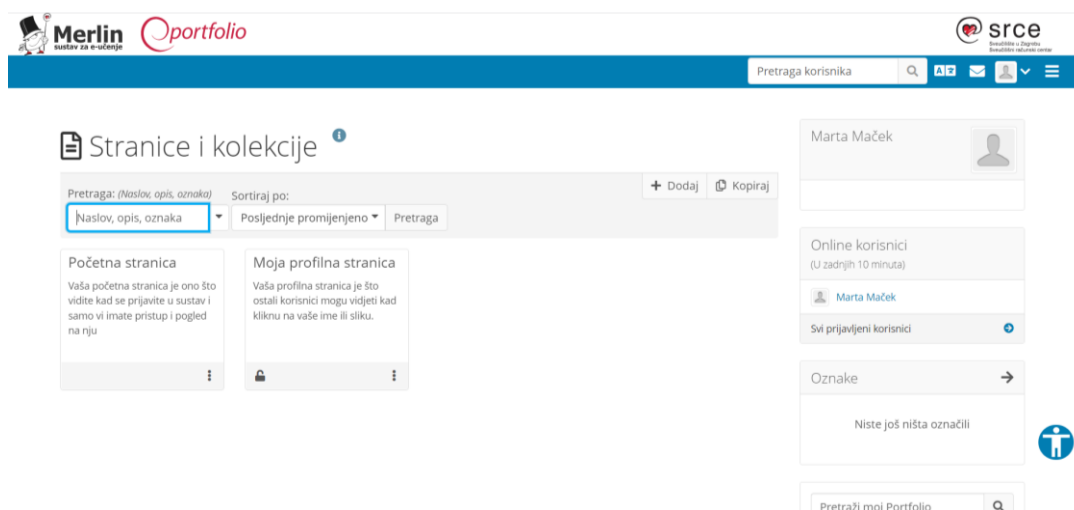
Merlin
sustav za e-učenje
portfolio

srce
Sveučilište u Zagrebu Sveučilišni računski centar

Pretraga korisnika

Stranice i kolekcije

Dodaj
Kopiraj

Pretraga: (Naslov, opis, oznaka)
Naslov, opis, oznaka
Sortiraj po:
Posljednje promijenjeno
Pretraga

Početna stranica
Vaša početna stranica je ono što vidite kad se prijavite u sustav i samo vi imate pristup i pogled na nju

Moja profilna stranica
Vaša profilna stranica je što ostali korisnici mogu vidjeti kad kliknu na vaše ime ili sliku.

Marta Maček

Online korisnici
(U zadnjih 10 minuta)
Marta Maček
Svi prijavljeni korisnici

Oznake
Niste još ništa označili

Pretraži moj Portfolio